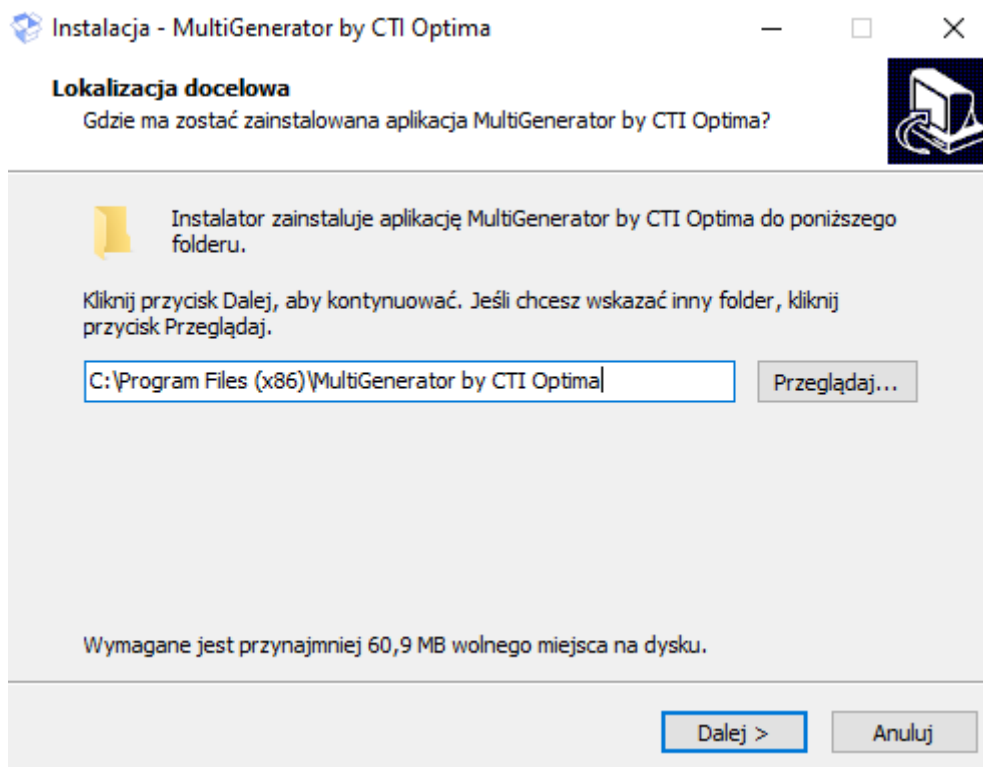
Instalacja - MultiGenerator by CTI Optima

Lokalizacja docelowa
Gdzie ma zostać zainstalowana aplikacja MultiGenerator by CTI Optima?

Instalator zainstaluje aplikację MultiGenerator by CTI Optima do poniższego folderu.

Kliknij przycisk Dalej, aby kontynuować. Jeśli chcesz wskazać inny folder, kliknij przycisk Przeglądaj.

C:\Program Files (x86)\MultiGenerator by CTI Optima

Przeglądaj...

Wymagane jest przynajmniej 60,9 MB wolnego miejsca na dysku.

Dalej >

Anuluj